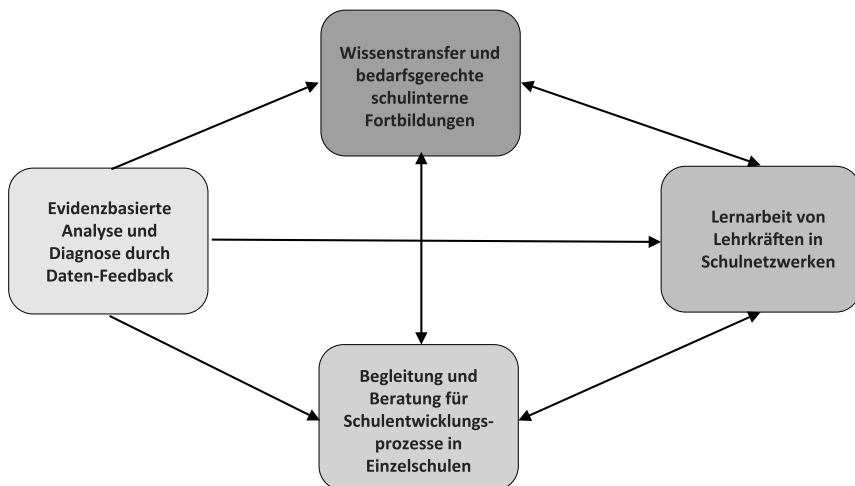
Wissenstransfer und bedarfsgerechte schulinterne Fortbildungen

Evidenzbasierte Analyse und Diagnose durch Daten-Feedback

Lernarbeit von Lehrkräften in Schulnetzwerken

Begleitung und Beratung für Schulentwicklungsprozesse in Einzelschulen